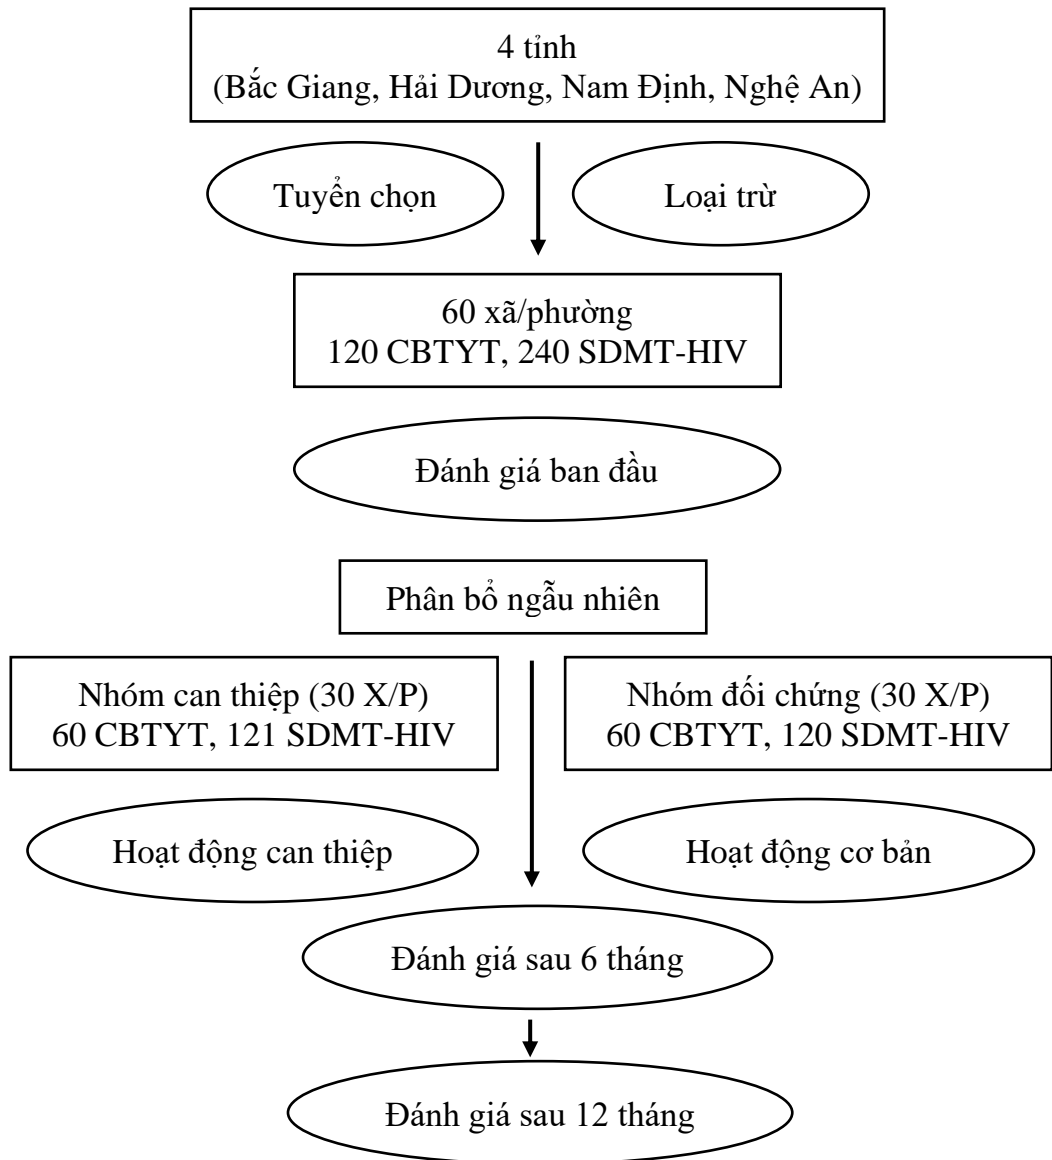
4 tỉnh
(Bắc Giang, Hải Dương, Nam Định, Nghệ An)

Tuyển chọn

Loại trừ

60 xã/phường
120 CBTYT, 240 SDMT-HIV

Đánh giá ban đầu

Phân bổ ngẫu nhiên

Nhóm can thiệp (30 X/P)
60 CBTYT, 121 SDMT-HIV

Nhóm đối chứng (30 X/P)
60 CBTYT, 120 SDMT-HIV

Hoạt động can thiệp

Hoạt động cơ bản

Đánh giá sau 6 tháng

Đánh giá sau 12 tháng